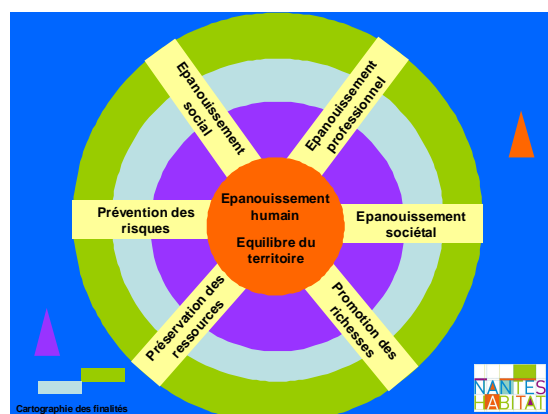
Epanouissement social

Epanouissement professionnel

Prévention des risques

Epanouissement humain

Equilibre du territoire

Epanouissement sociétal

Préservation des ressources

Promotion des richesses

NANTES HABITAT

Cartographie des finalités